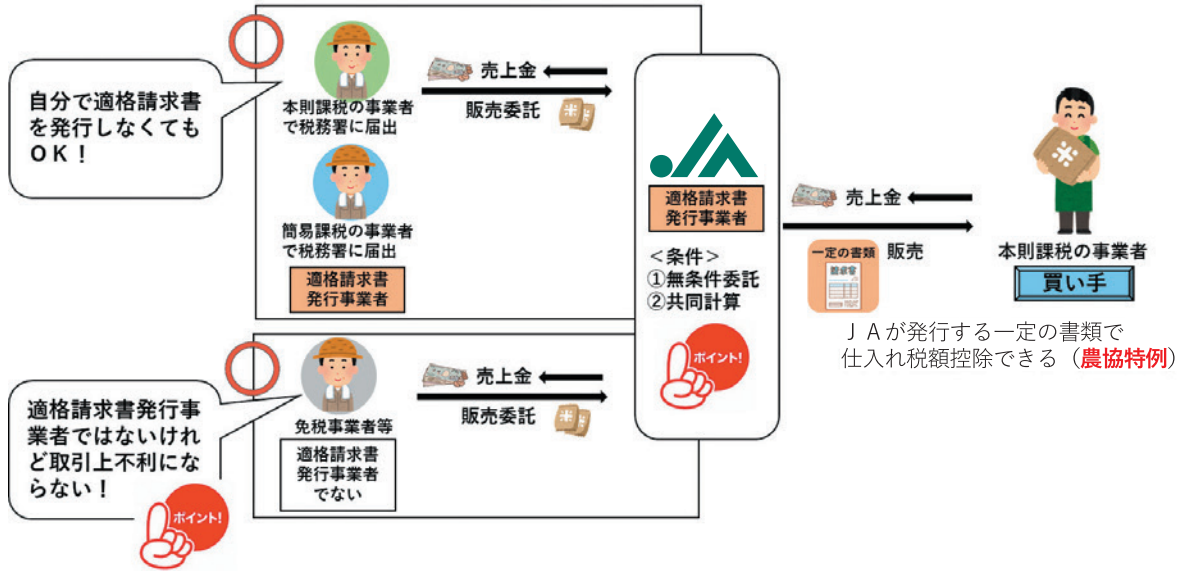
自分で適格請求書を発行しなくてもＯＫ！

本則課税の事業者で税務署に届出

売上金

販売委託

簡易課税の事業者で税務署に届出

適格請求書発行事業者

適格請求書発行事業者

＜条件＞
①無条件委託
②共同計算

ポイント!

売上金

一定の書類

請求書

販売

本則課税の事業者

買い手

ＪＡが発行する一定の書類で仕入れ税額控除できる（農協特例）

適格請求書発行事業者ではないけれど取引上不利にならない！

ポイント!

免税事業者等

適格請求書発行事業者でない

売上金

販売委託